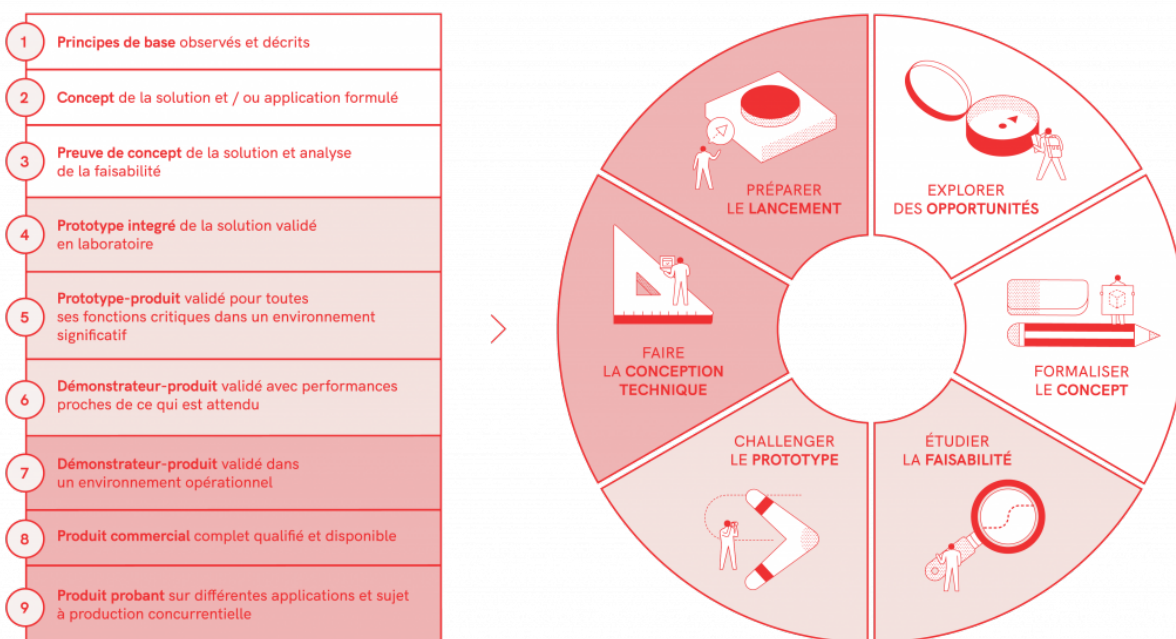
1 **Principes de base** observés et décrits

2 **Concept** de la solution et / ou application formulé

3 **Preuve de concept** de la solution et analyse de la faisabilité

4 **Prototype integré** de la solution validé en laboratoire

5 **Prototype-produit** validé pour toutes ses fonctions critiques dans un environnement significatif

6 **Démonstrateur-produit** validé avec performances proches de ce qui est attendu

7 **Démonstrateur-produit** validé dans un environnement opérationnel

8 **Produit commercial** complet qualifié et disponible

9 **Produit probant** sur différentes applications et sujet à production concurrentielle

PRÉPARER LE **LANCEMENT**

EXPLORER DES **OPPORTUNITÉS**

FORMALISER LE **CONCEPT**

ÉTUDIER LA **FAISABILITÉ**

CHALLENGER LE **PROTOTYPE**

FAIRE LA **CONCEPTION TECHNIQUE**